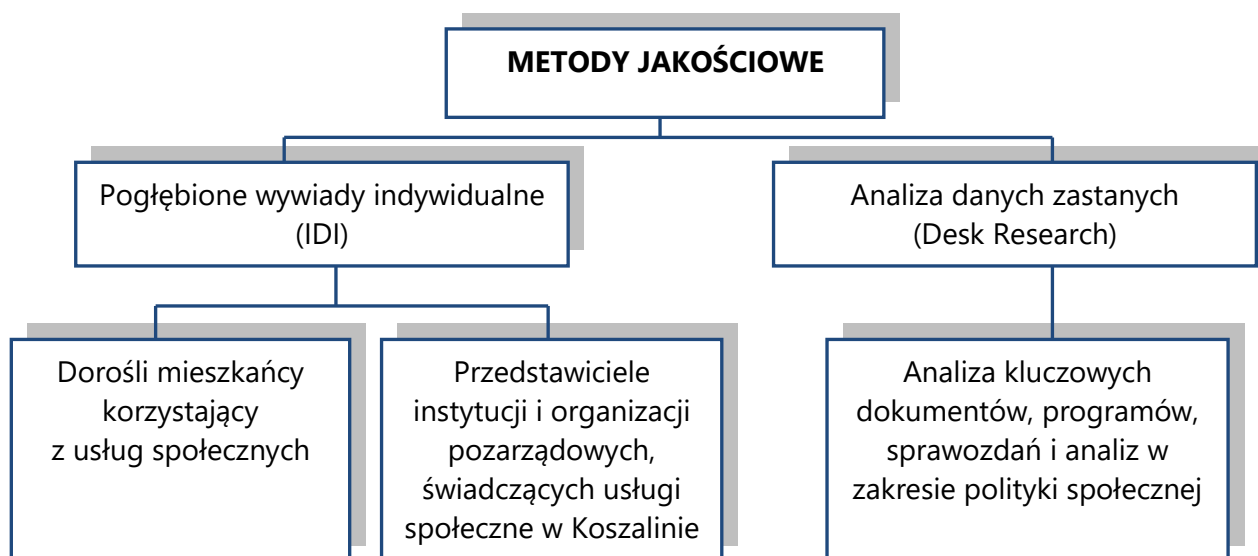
METODY JAKOŚCIOWE

Pogłębione wywiady indywidualne (IDI)

Analiza danych zastanych (Desk Research)

Dorośli mieszkańcy korzystający z usług społecznych

Przedstawiciele instytucji i organizacji pozarządowych, świadczących usługi społeczne w Koszalinie

Analiza kluczowych dokumentów, programów, sprawozdań i analiz w zakresie polityki społecznej